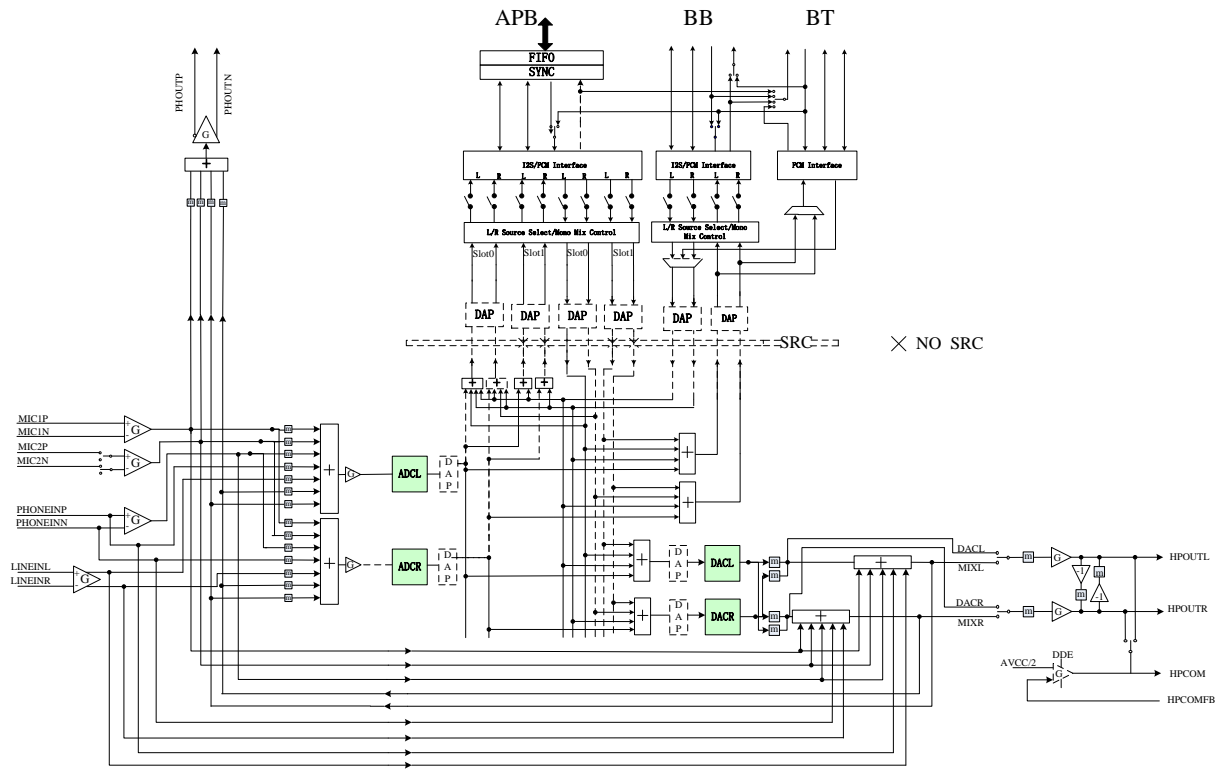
APB

BB

BT

FIFO
SYNC

PHOUTP
PHOUTN

G

I2S/PCM Interface

L R L R L R L R

I2S/PCM Interface

L R L R

PCM Interface

L/R Source Select/Mono Mix Control

L/R Source Select/Mono Mix Control

Slot0 Slot1 Slot0 Slot1

DAP DAP DAP DAP DAP DAP

SRC

× NO SRC

MIC1P
MIC1N
MIC2P
MIC2N

G
G

PHONEINP
PHONEINN

G

LINEINL
LINEINR

G

ADCL

D A P

ADCR

D A P

D A P

DACL

D A P

DACR

DACL
MIXL
DACR
MIXR

G
G

-1
-1

HPOUTL
HPOUTR

AVCC/2
DDE
G
HPCOM
HPCOMFB